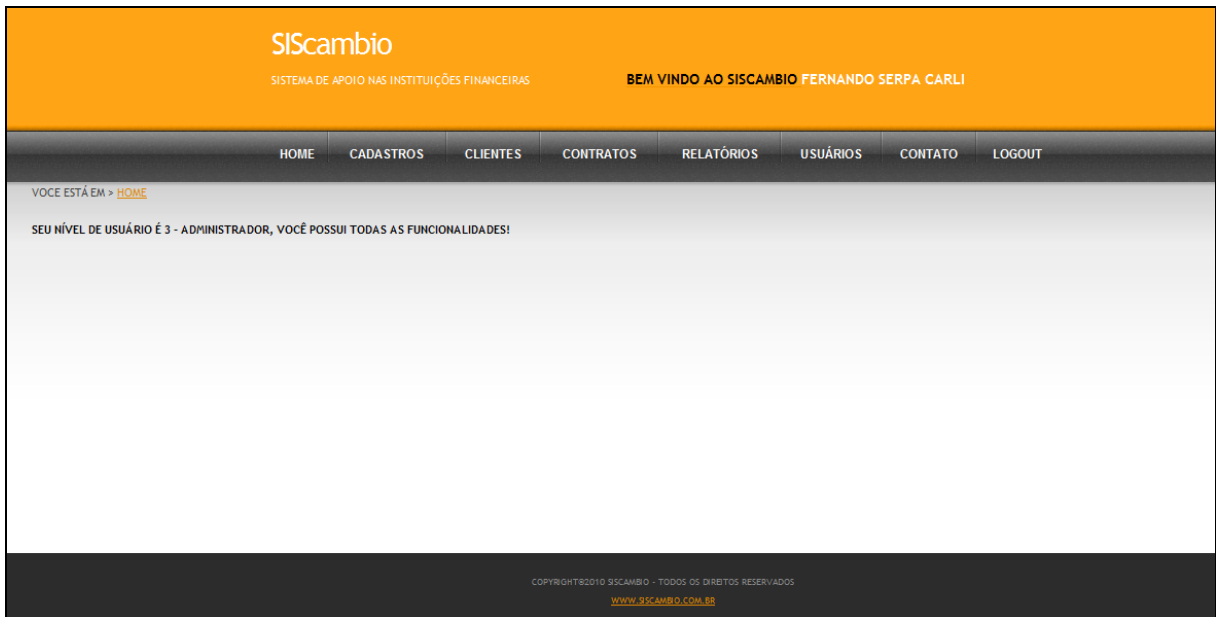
SIScambio

SISTEMA DE APOIO NAS INSTITUIÇÕES FINANCEIRAS

BEM VINDO AO SISCAMBIO FERNANDO SERPA CARLI

HOME CADASTROS CLIENTES CONTRATOS RELATÓRIOS USUÁRIOS CONTATO LOGOUT

VOCE ESTÁ EM > HOME

SEU NÍVEL DE USUÁRIO É 3 - ADMINISTRADOR, VOCÊ POSSUI TODAS AS FUNCIONALIDADES!

COPYRIGHT©2010 SISCAMBIO - TODOS OS DIREITOS RESERVADOS

WWW.SISCAMBIO.COM.BR